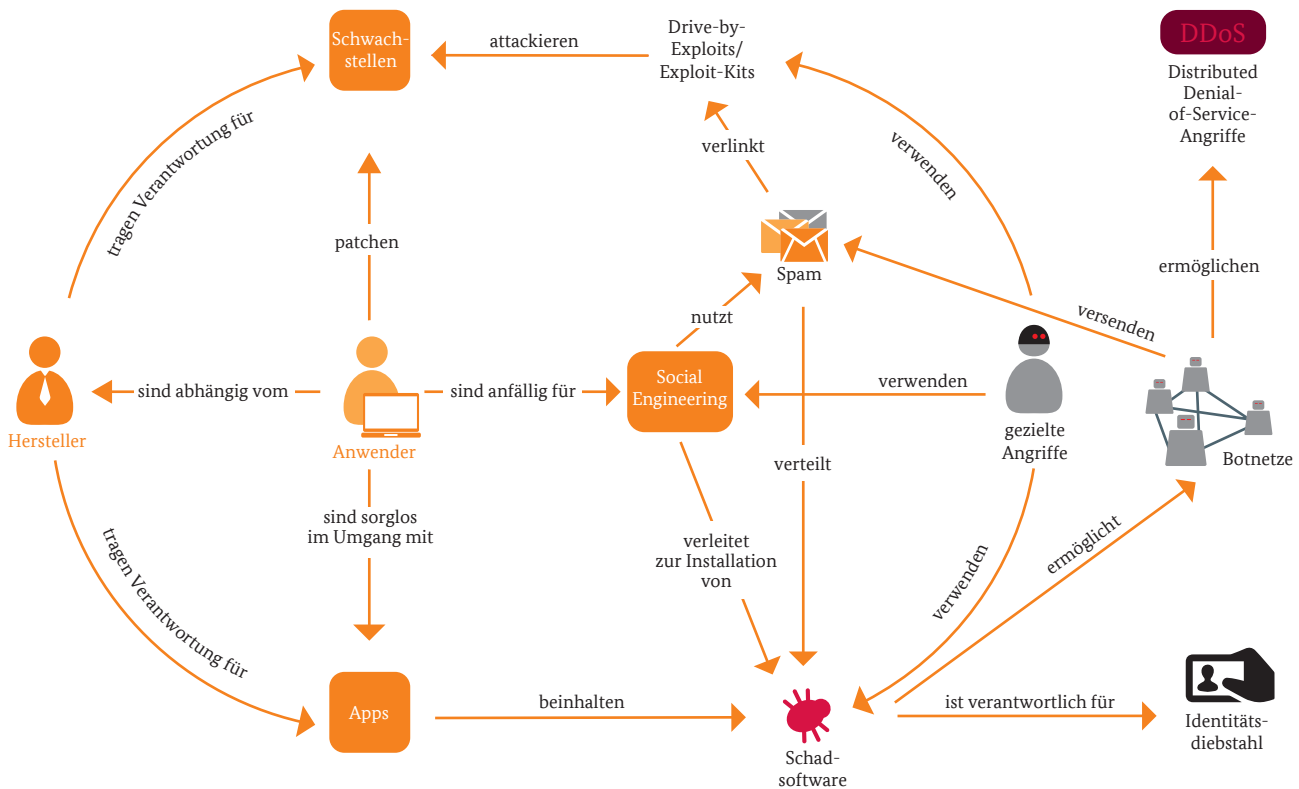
Schwachstellen

attackieren

Drive-by-Exploits/ Exploit-Kits

DDoS

Distributed Denial-of-Service-Angriffe

tragen Verantwortung für

patchen

verlinkt

verwenden

Spam

ermöglichen

nutzt

versenden

Hersteller

sind abhängig vom

Anwender

sind anfällig für

Social Engineering

verwenden

gezielte Angriffe

Botnetze

verteilt

sind sorglos im Umgang mit

verleitet zur Installation von

verwenden

ermöglicht

tragen Verantwortung für

Apps

beinhalten

Schadsoftware

ist verantwortlich für

Identitätsdiebstahl